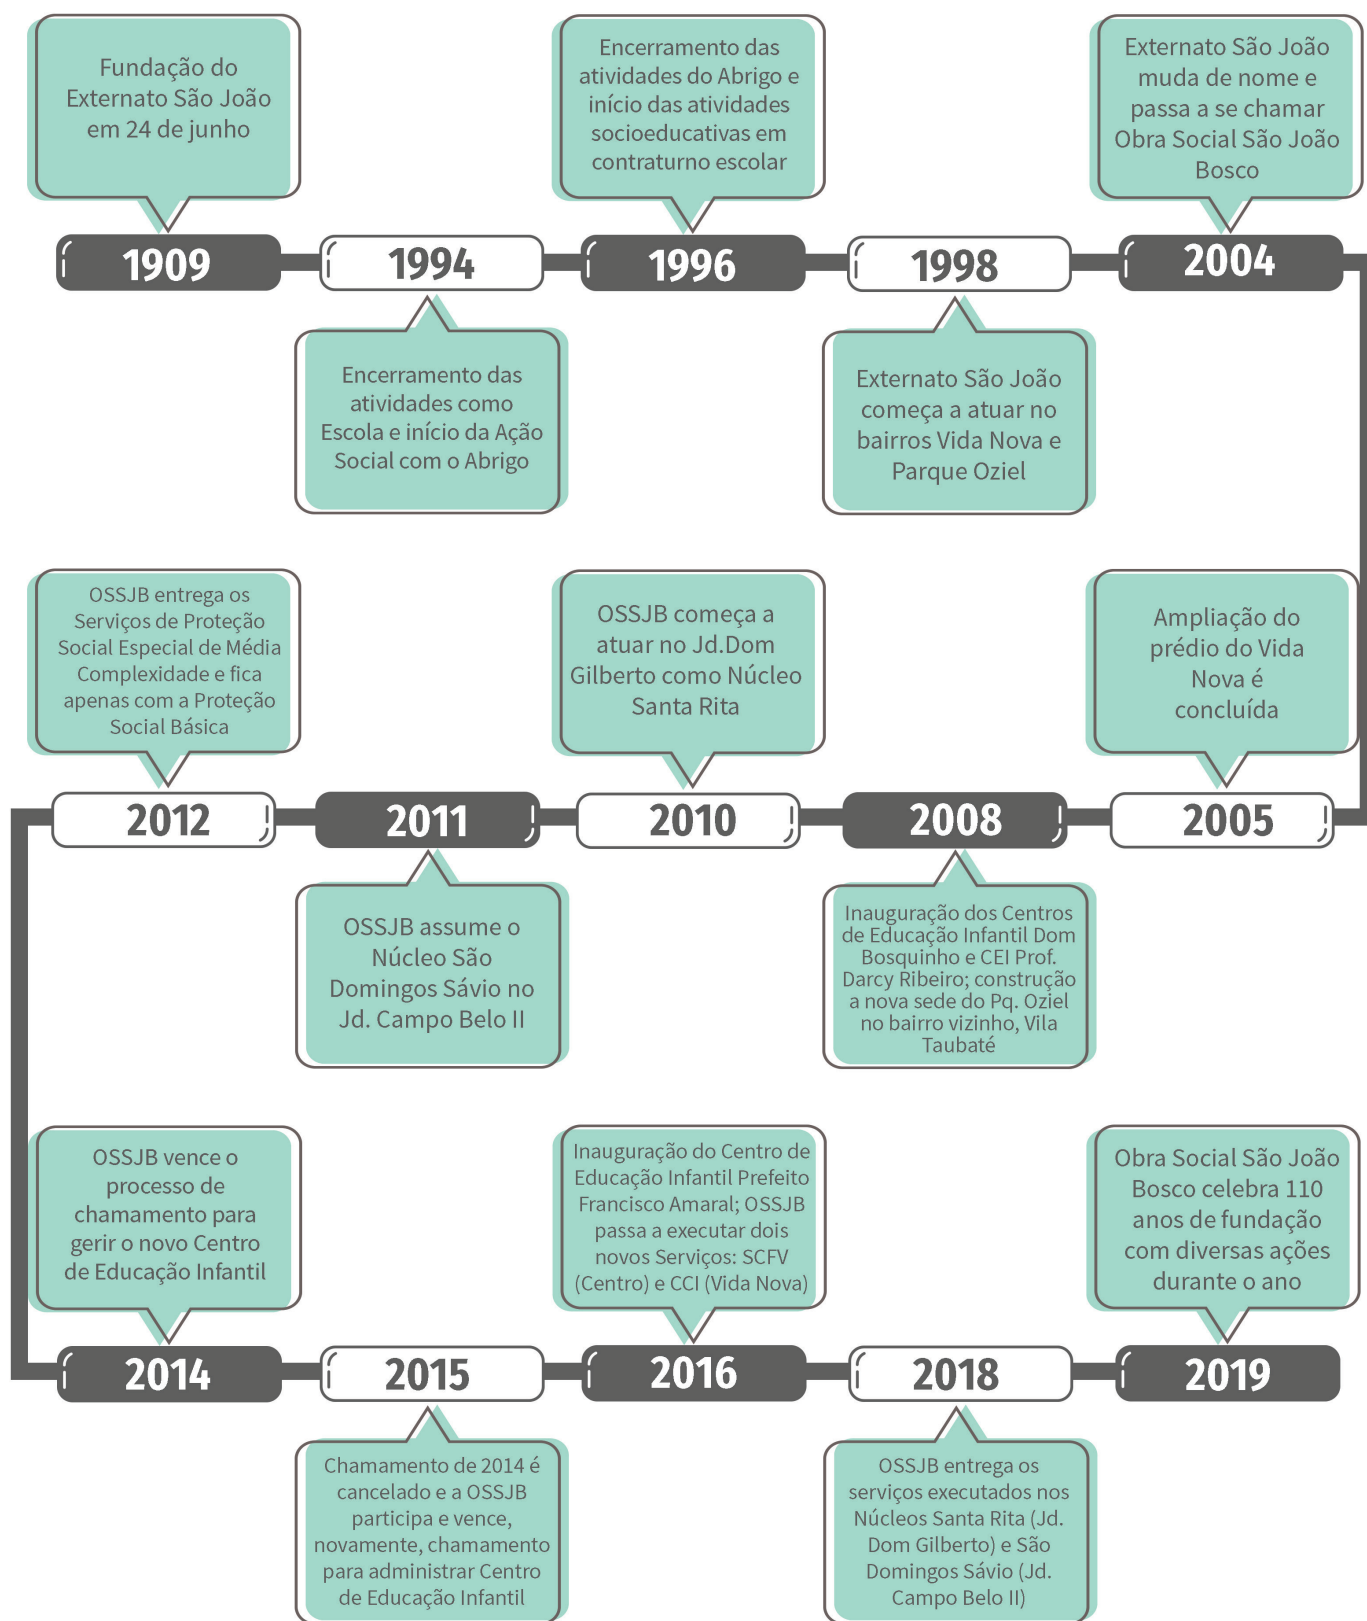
Fundação do Externato São João em 24 de junho

1909

1994

Encerramento das atividades como Escola e início da Ação Social com o Abrigo

Encerramento das atividades do Abrigo e início das atividades socioeducativas em contraturno escolar

1996

1998

Externato São João começa a atuar no bairros Vida Nova e Parque Oziel

Externato São João muda de nome e passa a se chamar Obra Social São João Bosco

2004

Ampliação do prédio do Vida Nova é concluída

2005

2008

Inauguração dos Centros de Educação Infantil Dom Bosquinho e CEI Prof. Darcy Ribeiro; construção a nova sede do Pq. Oziel no bairro vizinho, Vila Taubaté

OSSJB começa a atuar no Jd.Dom Gilberto como Núcleo Santa Rita

2010

2011

OSSJB assume o Núcleo São Domingos Sávio no Jd. Campo Belo II

OSSJB entrega os Serviços de Proteção Social Especial de Média Complexidade e fica apenas com a Proteção Social Básica

2012

OSSJB vence o processo de chamamento para gerir o novo Centro de Educação Infantil

2014

2015

Chamamento de 2014 é cancelado e a OSSJB participa e vence, novamente, chamamento para administrar Centro de Educação Infantil

Inauguração do Centro de Educação Infantil Prefeito Francisco Amaral; OSSJB passa a executar dois novos Serviços: SCFV (Centro) e CCI (Vida Nova)

2016

2018

OSSJB entrega os serviços executados nos Núcleos Santa Rita (Jd. Dom Gilberto) e São Domingos Sávio (Jd. Campo Belo II)

Obra Social São João Bosco celebra 110 anos de fundação com diversas ações durante o ano

2019